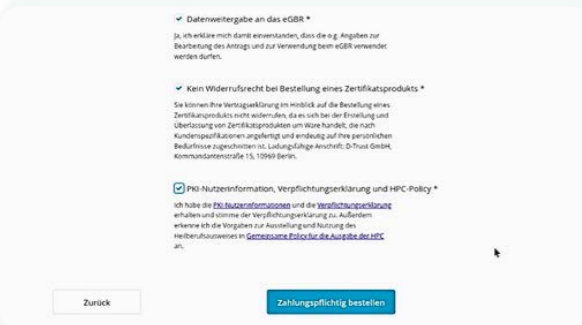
Datenweitergabe an das eGBR *

Ja, ich erkläre mich damit einverstanden, dass die o.g. Angaben zur Bearbeitung des Antrags und zur Verwendung beim eGBR verwendet werden dürfen.

Kein Widerrufsrecht bei Bestellung eines Zertifikatsprodukts *

Sie können Ihre Vertragserklärung im Hinblick auf die Bestellung eines Zertifikatsprodukts nicht widerrufen, da es sich bei der Erstellung und Überlassung von Zertifikatsprodukten um Ware handelt, die nach Kundenspezifikationen angefertigt und eindeutig auf Ihre persönlichen Bedürfnisse zugeschnitten ist. Ladungsfähige Anschrift: D-Trust GmbH, Kommandantenstraße 15, 10969 Berlin.

PKI-Nutzerinformation, Verpflichtungserklärung und HPC-Policy *

Ich habe die PKI-Nutzerinformationen und die Verpflichtungserklärung erhalten und stimme der Verpflichtungserklärung zu. Außerdem erkenne ich die Vorgaben zur Ausstellung und Nutzung des Heilberufsausweises in Gemeinsame Policy für die Ausgabe der HPC an.

Zurück

Zahlungspflichtig bestellen